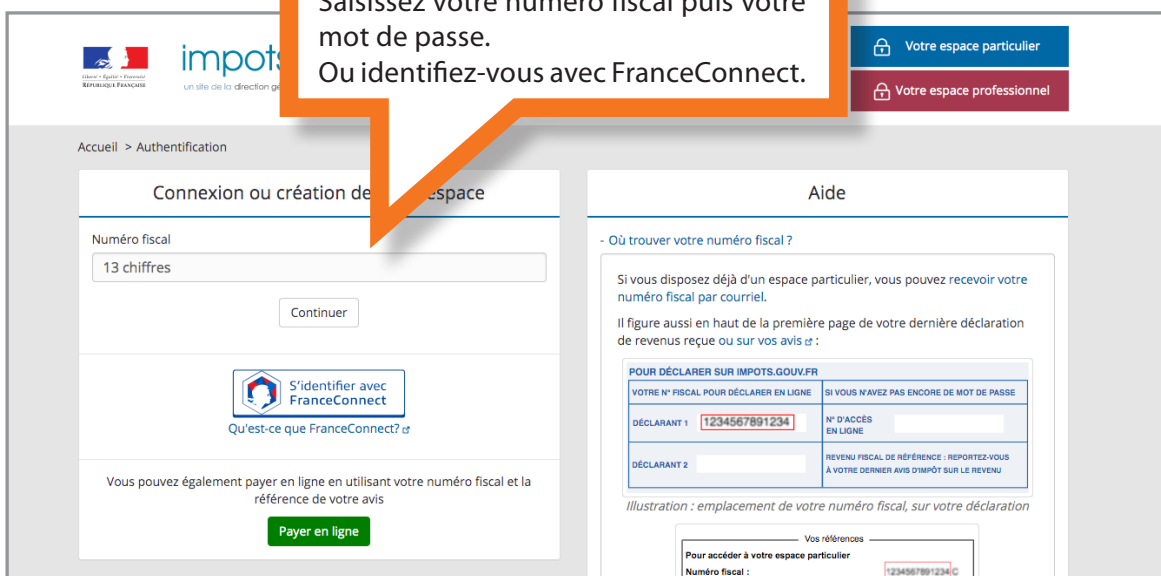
Liberté • Égalité • Fraternité
RÉPUBLIQUE FRANÇAISE

impots

un site de la direction g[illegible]

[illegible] Saisissez votre numéro fiscal puis votre mot de passe.
Ou identifiez-vous avec FranceConnect.

Votre espace particulier

Votre espace professionnel

Accueil > Authentification

Connexion ou création de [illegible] espace

Numéro fiscal

13 chiffres

Continuer

S'identifier avec FranceConnect

Qu'est-ce que FranceConnect?

Vous pouvez également payer en ligne en utilisant votre numéro fiscal et la référence de votre avis

Payer en ligne

Aide

- Où trouver votre numéro fiscal ?

Si vous disposez déjà d'un espace particulier, vous pouvez recevoir votre numéro fiscal par courriel.

Il figure aussi en haut de la première page de votre dernière déclaration de revenus reçue ou sur vos avis :

POUR DÉCLARER SUR IMPOTS.GOUV.FR

| VOTRE N° FISCAL POUR DÉCLARER EN LIGNE | SI VOUS N'AVEZ PAS ENCORE DE MOT DE PASSE |
|---|---|
| DÉCLARANT 1 1234567891234 | N° D'ACCÈS EN LIGNE |
| DÉCLARANT 2 | REVENU FISCAL DE RÉFÉRENCE : REPORTEZ-VOUS À VOTRE DERNIER AVIS D'IMPÔT SUR LE REVENU |

Illustration : emplacement de votre numéro fiscal, sur votre déclaration

Vos références

Pour accéder à votre espace particulier

Numéro fiscal : 1234567891234 C